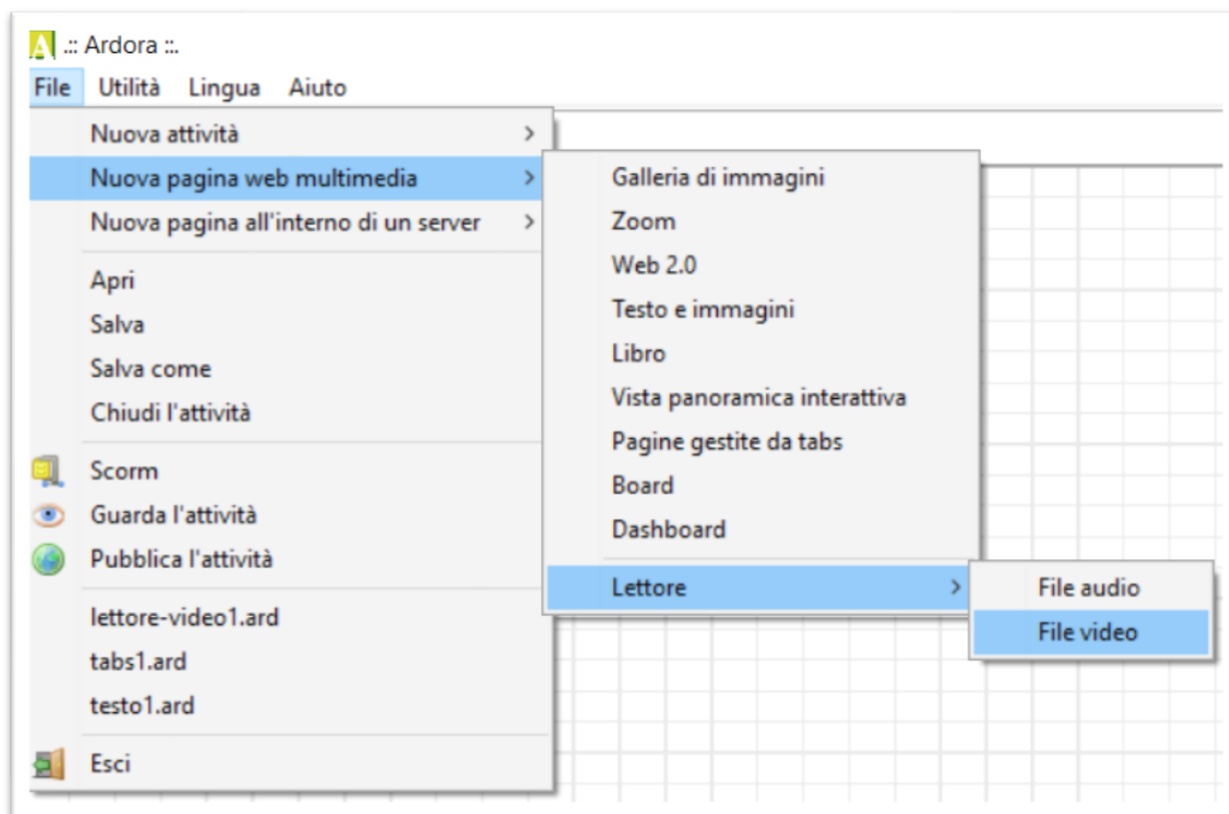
.:: Ardora ::.

File Utilità Lingua Aiuto

Nuova attività >
Nuova pagina web multimedia >
Nuova pagina all'interno di un server >
Apri
Salva
Salva come
Chiudi l'attività
Scorm
Guarda l'attività
Pubblica l'attività
lettore-video1.ard
tabs1.ard
testo1.ard
Esci

Galleria di immagini
Zoom
Web 2.0
Testo e immagini
Libro
Vista panoramica interattiva
Pagine gestite da tabs
Board
Dashboard
Lettore >

File audio
File video